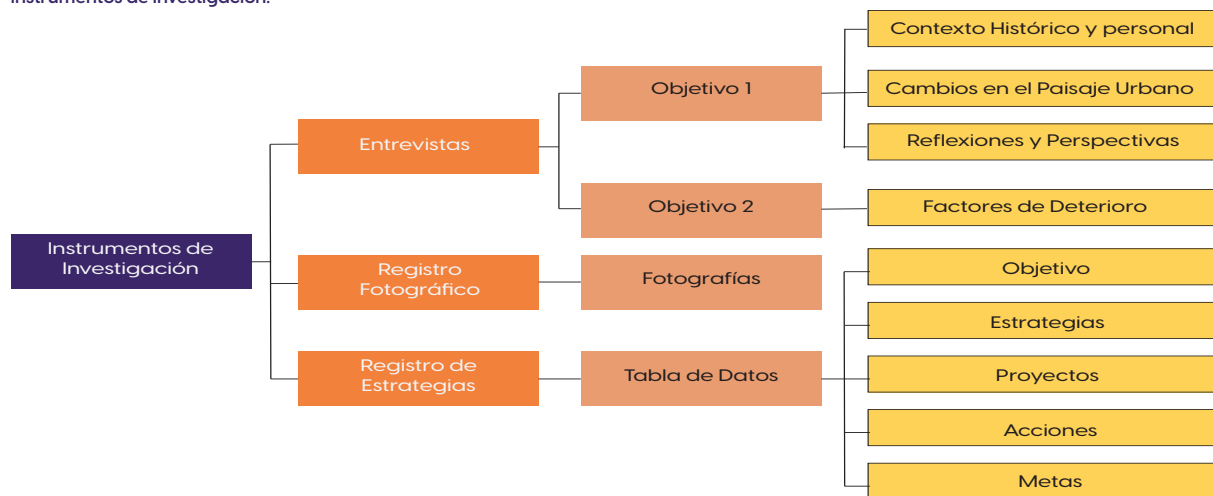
Instrumentos de investigación.

Instrumentos de Investigación

Entrevistas

Objetivo 1

Contexto Histórico y personal

Cambios en el Paisaje Urbano

Reflexiones y Perspectivas

Objetivo 2

Factores de Deterioro

Registro Fotográfico

Fotografías

Registro de Estrategias

Tabla de Datos

Objetivo

Estrategias

Proyectos

Acciones

Metas